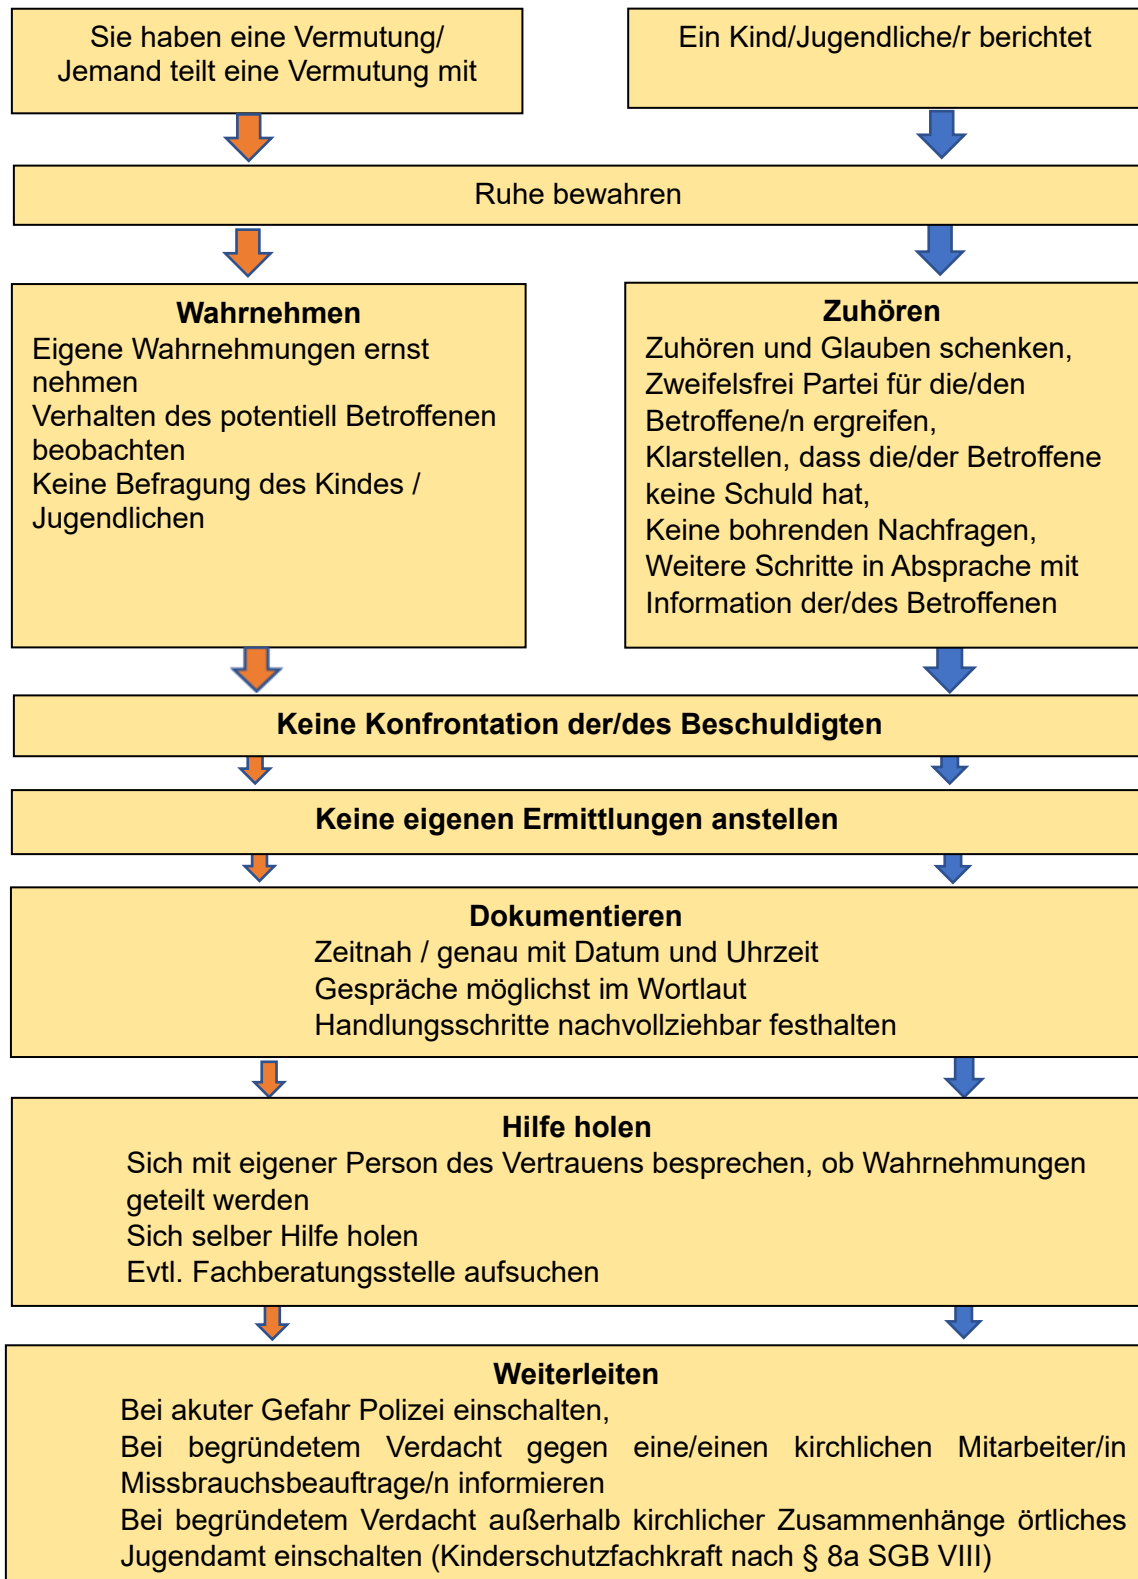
Sie haben eine Vermutung/
Jemand teilt eine Vermutung mit

Ein Kind/Jugendliche/r berichtet

Ruhe bewahren

**Wahrnehmen**
Eigene Wahrnehmungen ernst nehmen
Verhalten des potentiell Betroffenen beobachten
Keine Befragung des Kindes / Jugendlichen

**Zuhören**
Zuhören und Glauben schenken,
Zweifelsfrei Partei für die/den Betroffene/n ergreifen,
Klarstellen, dass die/der Betroffene keine Schuld hat,
Keine bohrenden Nachfragen,
Weitere Schritte in Absprache mit Information der/des Betroffenen

**Keine Konfrontation der/des Beschuldigten**

**Keine eigenen Ermittlungen anstellen**

**Dokumentieren**
Zeitnah / genau mit Datum und Uhrzeit
Gespräche möglichst im Wortlaut
Handlungsschritte nachvollziehbar festhalten

**Hilfe holen**
Sich mit eigener Person des Vertrauens besprechen, ob Wahrnehmungen geteilt werden
Sich selber Hilfe holen
Evtl. Fachberatungsstelle aufsuchen

**Weiterleiten**
Bei akuter Gefahr Polizei einschalten,
Bei begründetem Verdacht gegen eine/einen kirchlichen Mitarbeiter/in Missbrauchsbeauftrage/n informieren
Bei begründetem Verdacht außerhalb kirchlicher Zusammenhänge örtliches Jugendamt einschalten (Kinderschutzfachkraft nach § 8a SGB VIII)